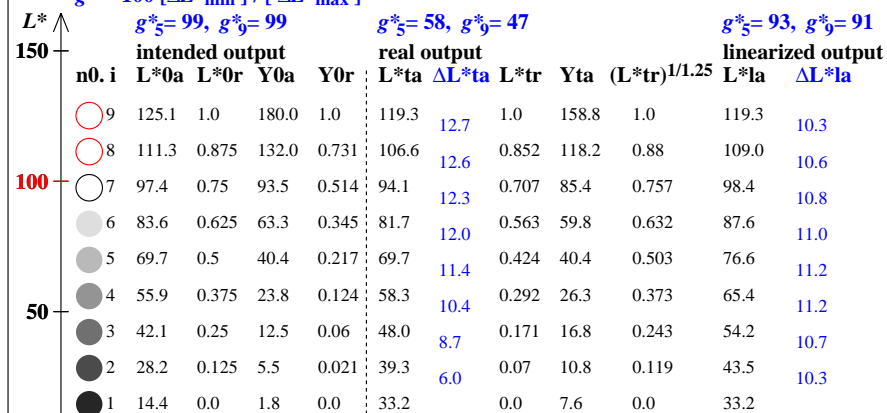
$L^*$

150

100

50

$g^*_5$= 99, $g^*_9$= 99

intended output

$g^*_5$= 58, $g^*_9$= 47

real output

$g^*_5$= 93, $g^*_9$= 91

linearized output

| n0. i | L*0a | L*0r | Y0a | Y0r | L*ta | ΔL*ta | L*tr | Yta | $(L^*tr)^{1/1.25}$ | L*la | ΔL*la |
|---|---|---|---|---|---|---|---|---|---|---|---|
| 9 | 125.1 | 1.0 | 180.0 | 1.0 | 119.3 | 12.7 | 1.0 | 158.8 | 1.0 | 119.3 | 10.3 |
| 8 | 111.3 | 0.875 | 132.0 | 0.731 | 106.6 | 12.6 | 0.852 | 118.2 | 0.88 | 109.0 | 10.6 |
| 7 | 97.4 | 0.75 | 93.5 | 0.514 | 94.1 | 12.3 | 0.707 | 85.4 | 0.757 | 98.4 | 10.8 |
| 6 | 83.6 | 0.625 | 63.3 | 0.345 | 81.7 | 12.0 | 0.563 | 59.8 | 0.632 | 87.6 | 11.0 |
| 5 | 69.7 | 0.5 | 40.4 | 0.217 | 69.7 | 11.4 | 0.424 | 40.4 | 0.503 | 76.6 | 11.2 |
| 4 | 55.9 | 0.375 | 23.8 | 0.124 | 58.3 | 10.4 | 0.292 | 26.3 | 0.373 | 65.4 | 11.2 |
| 3 | 42.1 | 0.25 | 12.5 | 0.06 | 48.0 | 8.7 | 0.171 | 16.8 | 0.243 | 54.2 | 10.7 |
| 2 | 28.2 | 0.125 | 5.5 | 0.021 | 39.3 | 6.0 | 0.07 | 10.8 | 0.119 | 43.5 | 10.3 |
| 1 | 14.4 | 0.0 | 1.8 | 0.0 | 33.2 | | 0.0 | 7.6 | 0.0 | 33.2 | |